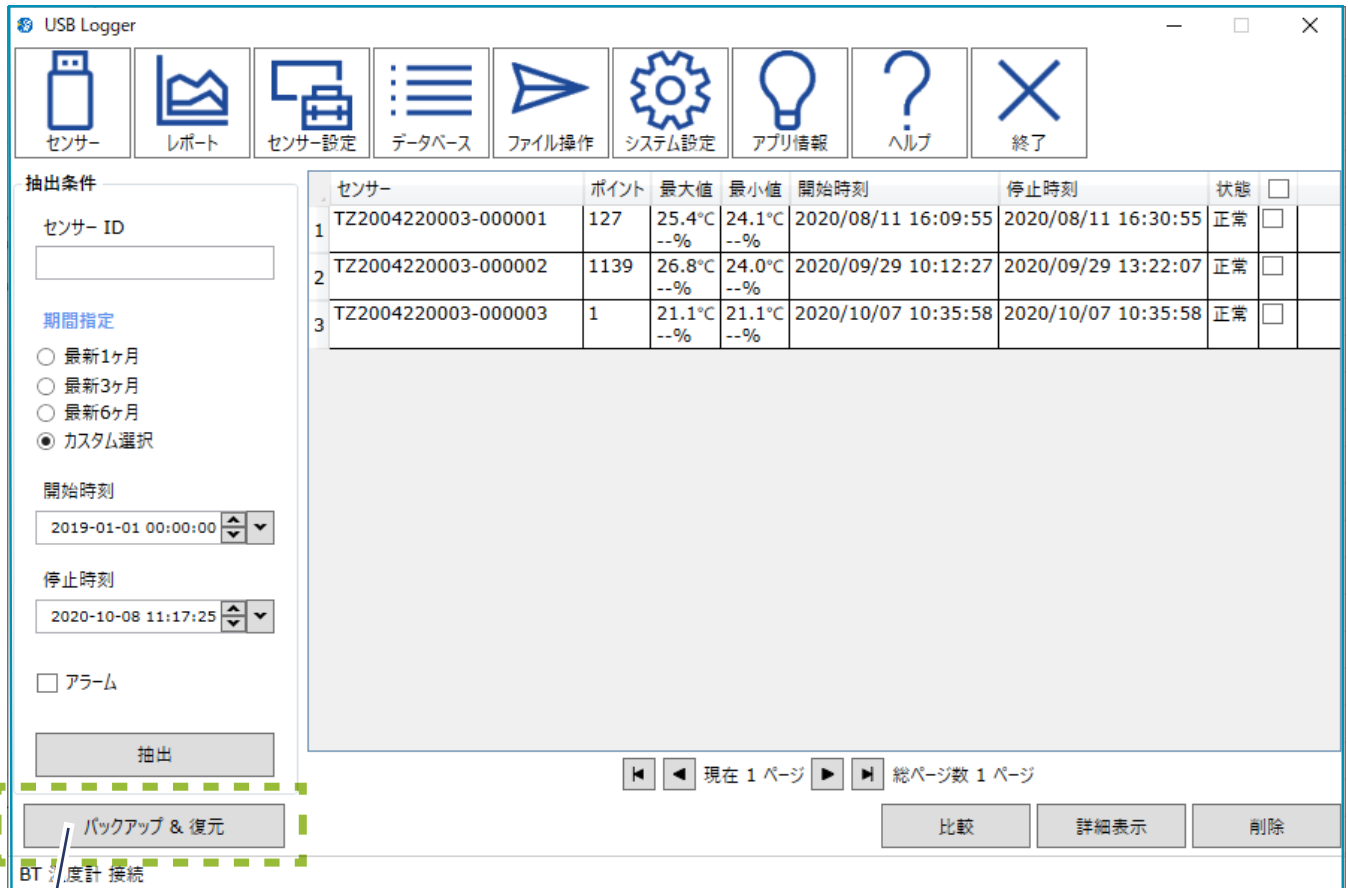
USB Logger

センサー
レポート
センサー設定
データベース
ファイル操作
システム設定
アプリ情報
ヘルプ
終了

抽出条件

センサー ID

期間指定

最新1ヶ月
最新3ヶ月
最新6ヶ月
カスタム選択

開始時刻

2019-01-01 00:00:00

停止時刻

2020-10-08 11:17:25

アラーム

抽出

バックアップ & 復元

| | センサー | ポイント | 最大値 | 最小値 | 開始時刻 | 停止時刻 | 状態 | |
|---|---|---|---|---|---|---|---|---|
| 1 | TZ2004220003-000001 | 127 | 25.4°C --% | 24.1°C --% | 2020/08/11 16:09:55 | 2020/08/11 16:30:55 | 正常 | |
| 2 | TZ2004220003-000002 | 1139 | 26.8°C --% | 24.0°C --% | 2020/09/29 10:12:27 | 2020/09/29 13:22:07 | 正常 | |
| 3 | TZ2004220003-000003 | 1 | 21.1°C --% | 21.1°C --% | 2020/10/07 10:35:58 | 2020/10/07 10:35:58 | 正常 | |

現在 1 ページ 総ページ数 1 ページ

比較
詳細表示
削除

BT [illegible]度計 接続